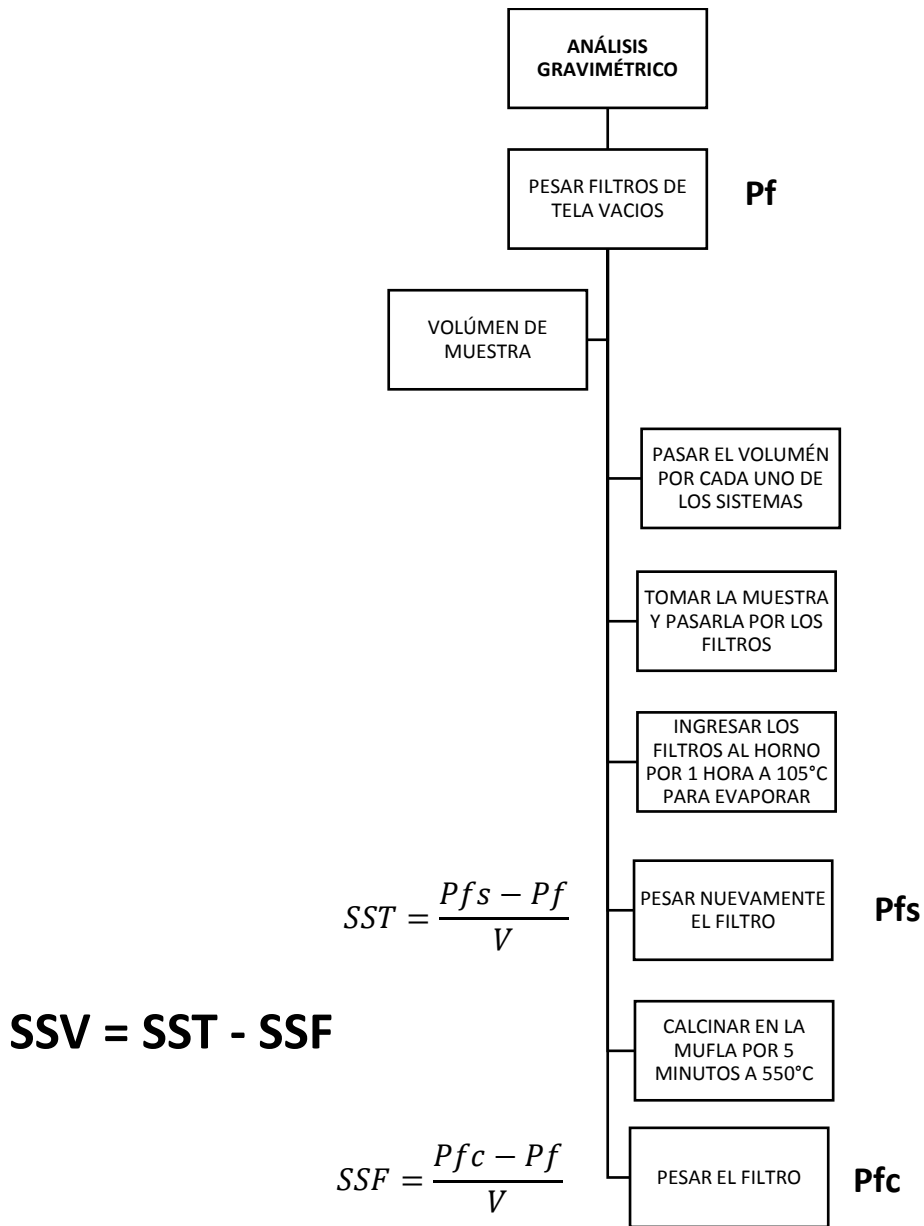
ANÁLISIS GRAVIMÉTRICO

PESAR FILTROS DE TELA VACIOS

Pf

VOLÚMEN DE MUESTRA

PASAR EL VOLUMÉN POR CADA UNO DE LOS SISTEMAS

TOMAR LA MUESTRA Y PASARLA POR LOS FILTROS

INGRESAR LOS FILTROS AL HORNO POR 1 HORA A 105°C PARA EVAPORAR

$SST = \frac{Pfs - Pf}{V}$

PESAR NUEVAMENTE EL FILTRO

Pfs

SSV = SST - SSF

CALCINAR EN LA MUFLA POR 5 MINUTOS A 550°C

$SSF = \frac{Pfc - Pf}{V}$

PESAR EL FILTRO

Pfc